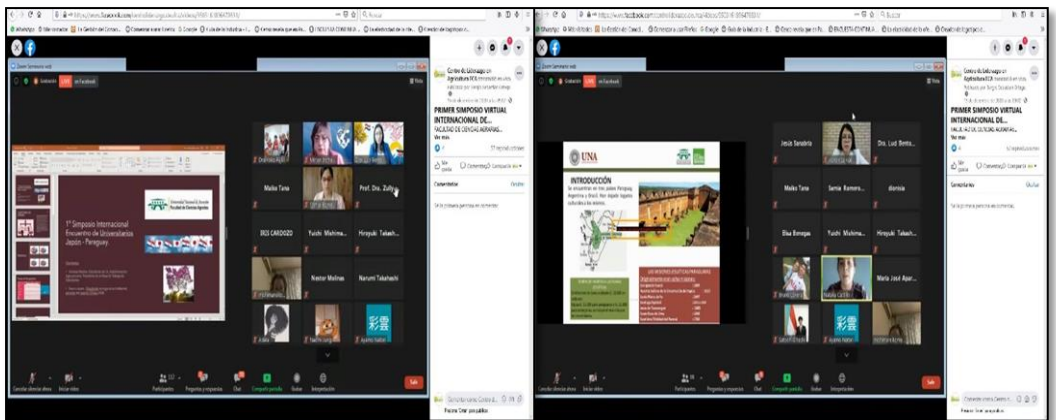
PRIMER SIMPOSIO VIRTUAL INTERNACIONAL DE...

FACULTAD DE CIENCIAS AGRARIAS

Ver más

1° Simposio Internacional Encuentro de Universitarios Japón - Paraguay.

Universidad Nacional de Asunción Facultad de Ciencias Agrarias

Maiko Tana

Prof. Dra. Zully

IRIS CARDOZO

Yuichi Mishima

Hiroyuki Takah...

Nestor Molinas

Narumi Takahashi

彩雲

Salir

PRIMER SIMPOSIO VIRTUAL INTERNACIONAL DE...

FACULTAD DE CIENCIAS AGRARIAS

Ver más

UNA

INTRODUCCIÓN

Jesús Sanabria

Dra. Lud Benito...

Maiko Tana

Jamie Romero...

Elisa Benegas

Yuichi Mishima

Hiroyuki Takah...

María José Apar...

彩雲

Salir